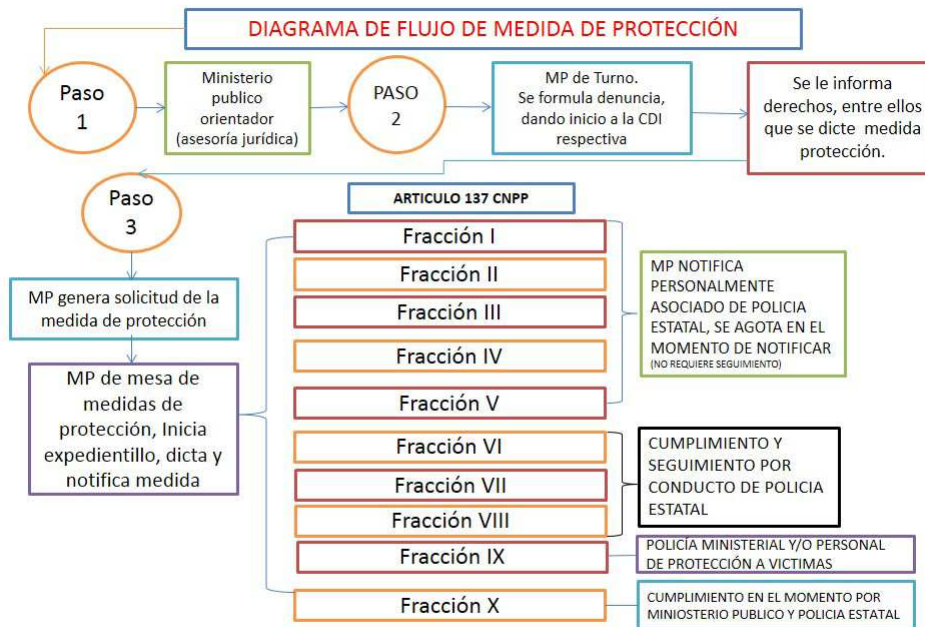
DIAGRAMA DE FLUJO DE MEDIDA DE PROTECCIÓN

Paso 1

Ministerio publico orientador (asesoría jurídica)

PASO 2

MP de Turno. Se formula denuncia, dando inicio a la CDI respectiva

Se le informa derechos, entre ellos que se dicte medida protección.

Paso 3

MP genera solicitud de la medida de protección

MP de mesa de medidas de protección, Inicia expedientillo, dicta y notifica medida

ARTICULO 137 CNPP

Fracción I

Fracción II

Fracción III

Fracción IV

Fracción V

MP NOTIFICA PERSONALMENTE ASOCIADO DE POLICIA ESTATAL, SE AGOTA EN EL MOMENTO DE NOTIFICAR (NO REQUIERE SEGUIMIENTO)

Fracción VI

Fracción VII

Fracción VIII

CUMPLIMIENTO Y SEGUIMIENTO POR CONDUCTO DE POLICIA ESTATAL

Fracción IX

POLICIA MINISTERIAL Y/O PERSONAL DE PROTECCIÓN A VICTIMAS

Fracción X

CUMPLIMIENTO EN EL MOMENTO POR MINIOSTERIO PUBLICO Y POLICIA ESTATAL